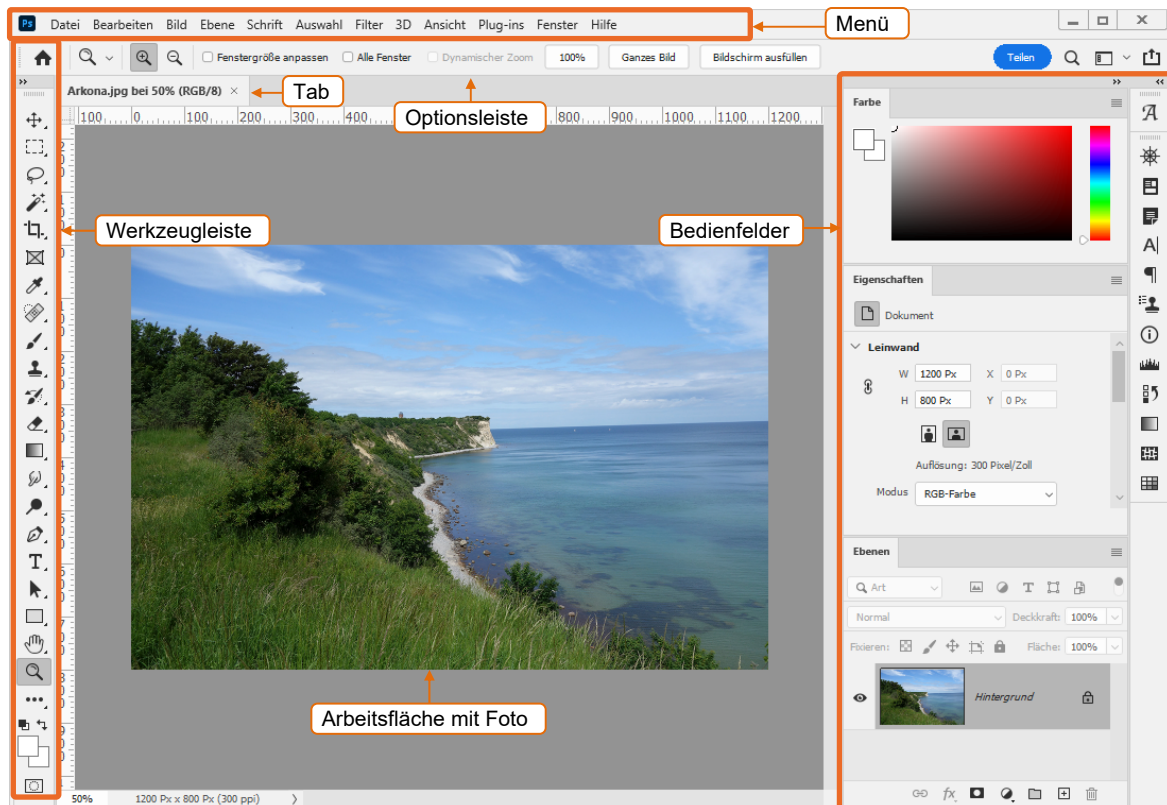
Ps Datei Bearbeiten Bild Ebene Schrift Auswahl Filter 3D Ansicht Plug-ins Fenster Hilfe

Menü

Fenstergröße anpassen Alle Fenster Dynamischer Zoom 100% Ganzes Bild Bildschirm ausfüllen

Teilen

Arkona.jpg bei 50% (RGB/8) ×

Tab

Optionsleiste

100 0 100 200 300 400 800 900 1000 1100 1200

Werkzeugleiste

Bedienfelder

Farbe

Eigenschaften

Dokument

Leinwand

W 1200 Px X 0 Px

H 800 Px Y 0 Px

Auflösung: 300 Pixel/Zoll

Modus RGB-Farbe

Ebenen

Art

Normal Deckkraft: 100%

Fixieren: Fläche: 100%

Hintergrund

Arbeitsfläche mit Foto

50% 1200 Px x 800 Px (300 ppi)